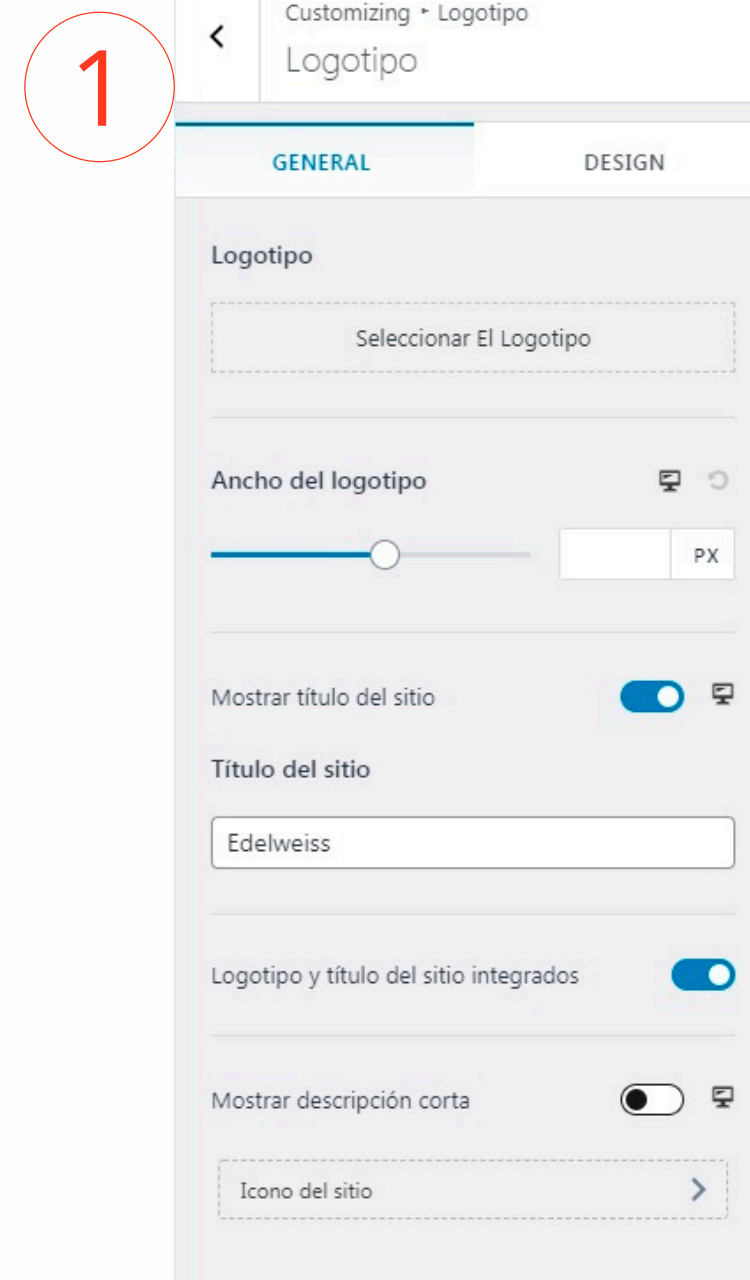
1

Customizing ▸ Logotipo
Logotipo

GENERAL
DESIGN

Logotipo

Seleccionar El Logotipo

Ancho del logotipo

PX

Mostrar título del sitio

Título del sitio

Edelweiss

Logotipo y título del sitio integrados

Mostrar descripción corta

Icono del sitio